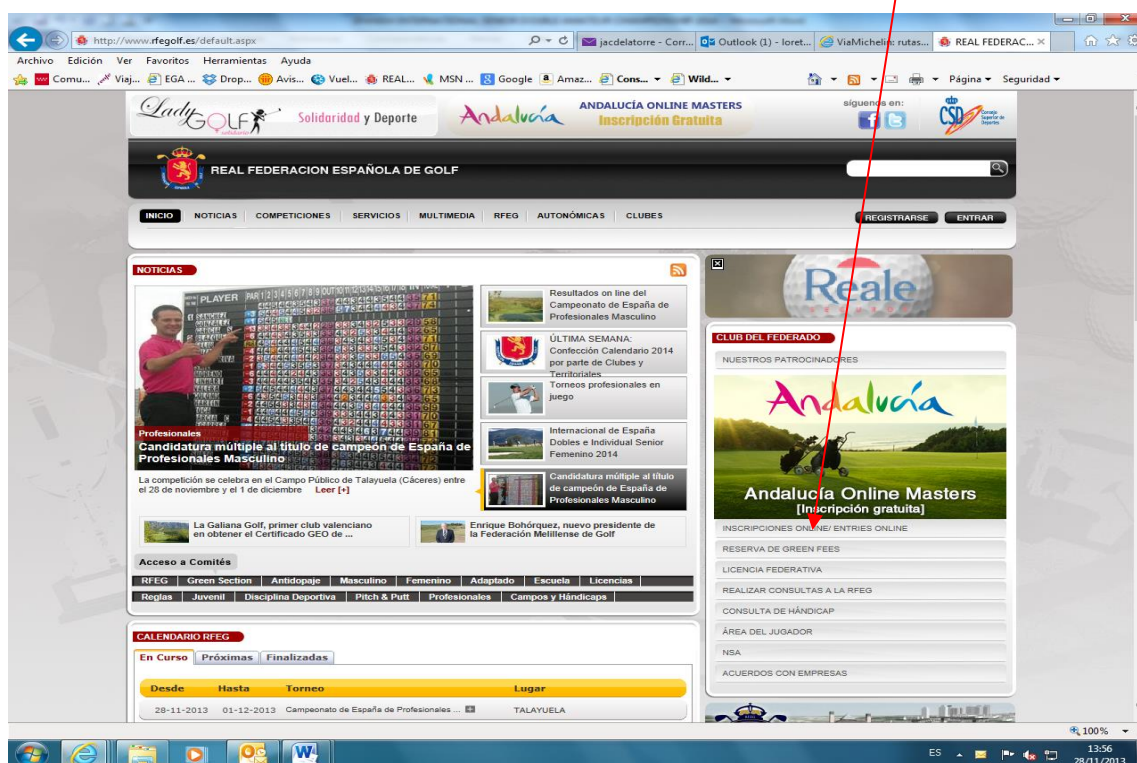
http://www.rfegolf.es/default.aspx

jacdelatorre - Corr... | Outlook (1) - loret... | ViaMichelin: rutas... | REAL FEDERAC...

Archivo Edición Ver Favoritos Herramientas Ayuda

Comu... Viaj... EGA ... Drop... Avis... Vuel... REAL... MSN ... Google Amaz... Cons... Wild...

Página Seguridad

Lady GOLF Solidaridad y Deporte

Andalucía ANDALUCÍA ONLINE MASTERS Inscripción Gratuita

síguenos en:

CSD Consejo Superior de Deportes

REAL FEDERACION ESPAÑOLA DE GOLF

INICIO NOTICIAS COMPETICIONES SERVICIOS MULTIMEDIA RFEG AUTONÓMICAS CLUBES

REGISTRARSE ENTRAR

NOTICIAS

PLAYER PAR OUT IN

Profesionales
Candidatura múltiple al título de campeón de España de Profesionales Masculino

La competición se celebra en el Campo Público de Talayuela (Cáceres) entre el 28 de noviembre y el 1 de diciembre Leer [+]

Resultados on line del Campeonato de España de Profesionales Masculino

ÚLTIMA SEMANA: Confección Calendario 2014 por parte de Clubes y Territoriales

Torneos profesionales en juego

Internacional de España Dobles e Individual Senior Femenino 2014

Candidatura múltiple al título de campeón de España de Profesionales Masculino

La Galiana Golf, primer club valenciano en obtener el Certificado GEO de ...

Enrique Bohórquez, nuevo presidente de la Federación Melillense de Golf

Acceso a Comités

RFEG | Green Section | Antidopaje | Masculino | Femenino | Adaptado | Escuela | Licencias
Reglas | Juvenil | Disciplina Deportiva | Pitch & Putt | Profesionales | Campos y Hándicaps

CALENDARIO RFEG

En Curso | Próximas | Finalizadas

| Desde | Hasta | Torneo | Lugar |
|---|---|---|---|
| 28-11-2013 | 01-12-2013 | Campeonato de España de Profesionales ... | TALAYUELA |

Reale

CLUB DEL FEDERADO

NUESTROS PATROCINADORES

Andalucía

Andalucía Online Masters
[Inscripción gratuita]

INSCRIPCIONES ONLINE/ ENTRIES ONLINE
RESERVA DE GREEN FEES
LICENCIA FEDERATIVA
REALIZAR CONSULTAS A LA RFEG
CONSULTA DE HÁNDICAP
ÁREA DEL JUGADOR
NSA
ACUERDOS CON EMPRESAS

100%

ES 13:56 28/11/2013